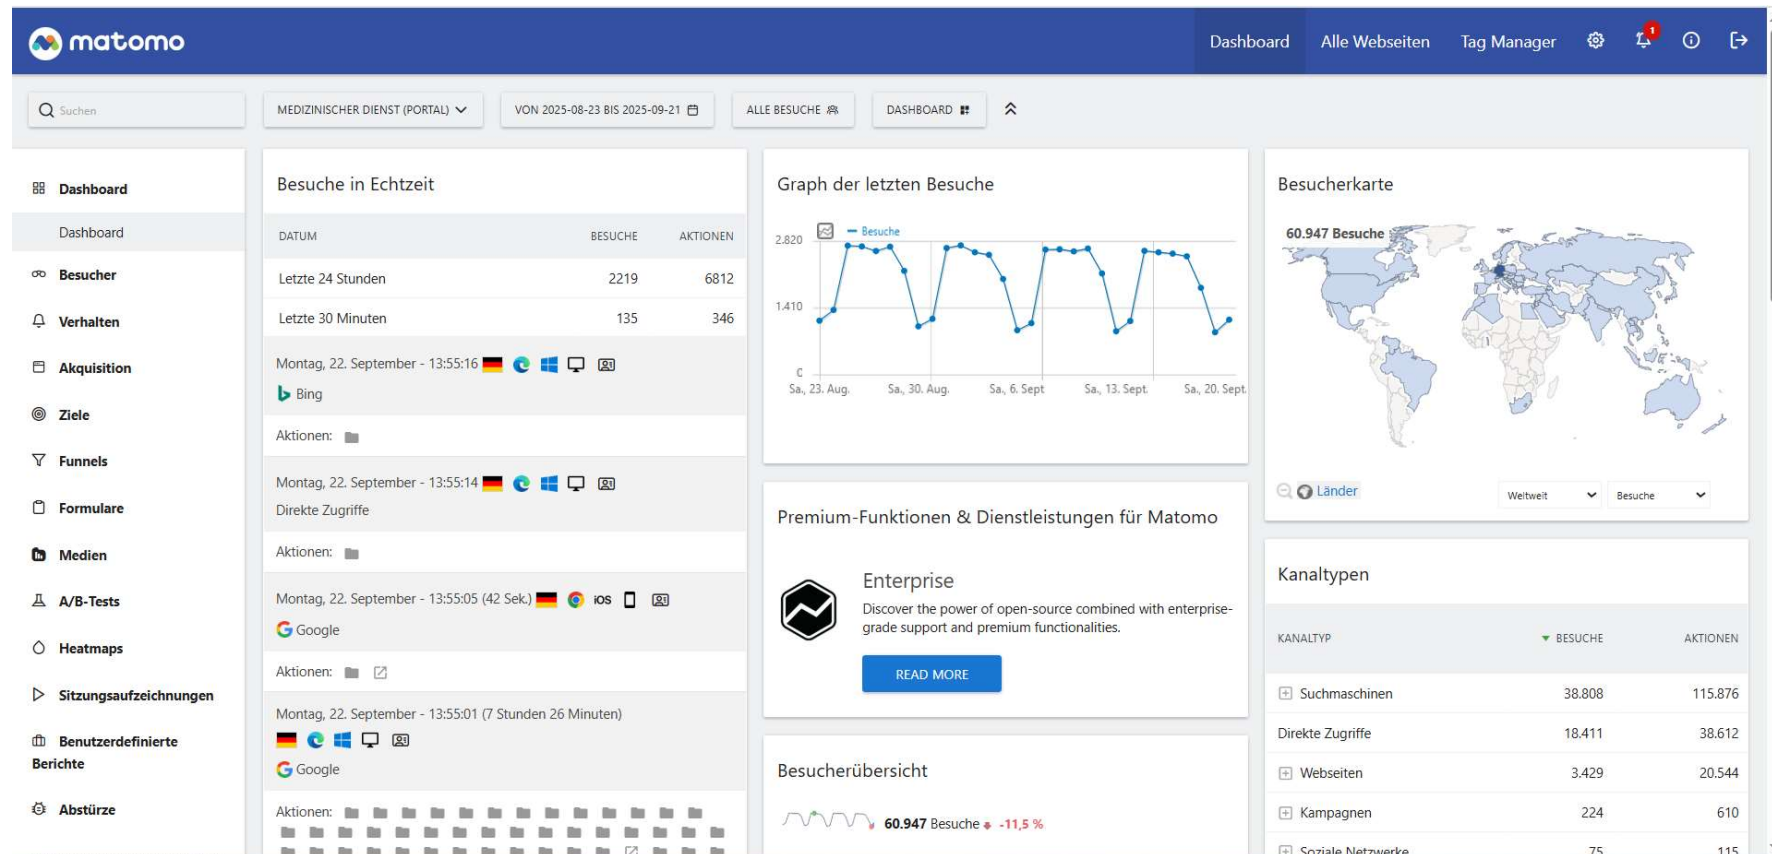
matomo

Dashboard Alle Webseiten Tag Manager 1

Suchen

MEDIZINISCHER DIENST (PORTAL)

VON 2025-08-23 BIS 2025-09-21

ALLE BESUCHE

DASHBOARD

Dashboard
Dashboard
Besucher
Verhalten
Akquisition
Ziele
Funnels
Formulare
Medien
A/B-Tests
Heatmaps
Sitzungsaufzeichnungen
Benutzerdefinierte Berichte
Abstürze

Besuche in Echtzeit

| DATUM | BESUCHE | AKTIONEN |
|---|---|---|
| Letzte 24 Stunden | 2219 | 6812 |
| Letzte 30 Minuten | 135 | 346 |

Montag, 22. September - 13:55:16
Bing
Aktionen:

Montag, 22. September - 13:55:14
Direkte Zugriffe
Aktionen:

Montag, 22. September - 13:55:05 (42 Sek.) iOS
Google
Aktionen:

Montag, 22. September - 13:55:01 (7 Stunden 26 Minuten)
Google
Aktionen:

Graph der letzten Besuche

Besuche
2.820
1.410
0
Sa., 23. Aug. Sa., 30. Aug. Sa., 6. Sept Sa., 13. Sept. Sa., 20. Sept.

Premium-Funktionen & Dienstleistungen für Matomo

Enterprise
Discover the power of open-source combined with enterprise-grade support and premium functionalities.
READ MORE

Besucherübersicht
60.947 Besuche -11,5 %

Besucherkarte
60.947 Besuche
Länder Weltweit Besuche

Kanaltypen

| KANALTYP | BESUCHE | AKTIONEN |
|---|---|---|
| Suchmaschinen | 38.808 | 115.876 |
| Direkte Zugriffe | 18.411 | 38.612 |
| Webseiten | 3.429 | 20.544 |
| Kampagnen | 224 | 610 |
| Soziale Netzwerke | 75 | 115 |